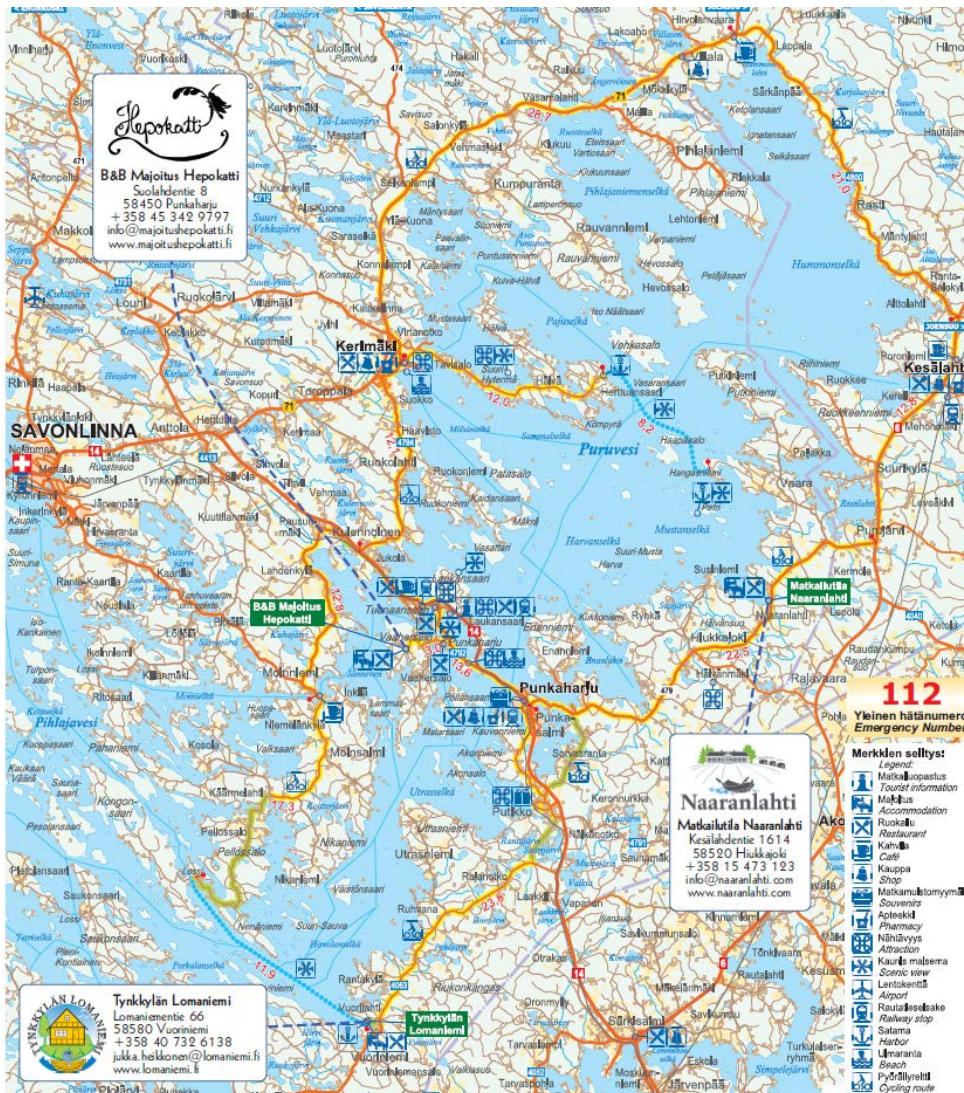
Hepokatti

B&B Majoitus Hepokatti
Suolahdentie 8
58450 Punkaharju
+358 45 342 9797
info@majoitushepokatti.fi
www.majoitushepokatti.fi

Naaranlahti

Matkailutila Naaranlahti
Kesälahdentie 1614
58520 Hiukkajoki
+358 15 473 123
info@naaranlahti.com
www.naaranlahti.com

TYNKKYLÄN LOMANIEMI

Tynkkylän Lomaniemi
Lomaniementie 66
58580 Vuoriniemi
+358 40 732 6138
jukka.heikkonen@lomaniemi.fi
www.lomaniemi.fi

B&B Majoitus Hepokatti

Matkailutila Naaranlahti

Tynkkylän Lomaniemi

112
Yleinen hätänumero
Emergency Number

Merkkien selitys:
Legend:
Matkailuopastus
Tourist information
Majoitus
Accommodation
Ruokailu
Restaurant
Kahvila
Café
Kauppa
Shop
Matkamuistomyymälä
Souvenirs
Apteekki
Pharmacy
Nähtävyys
Attraction
Kaunis maisema
Scenic view
Lentokenttä
Airport
Rautatieasema
Railway stop
Satama
Harbor
Uimaranta
Beach
Pyöräilyreitti
Cycling route

SAVONLINNA
Kerimäki
Punkaharju
Kesälahti
Puruvesi
Pihlajavesi
Hummonselkä
Vinnilahti
Antinpelto
Makkola
Louhi
Ruokolahti
Vilamäki
Kurkimäki
Anttola
Savonsuo
Toroppala
Rinkilä
Haapala
Nojanmaa
Kyrönniemi
Inkerilä
Järvenpää
Kaupinsaari
Suuri-Simuna
Ranta
Kaartila
Kuuttilanmäki
Tynkkylänjärvi
Pihlajalahti
Suuri-Vehkajärvi
Yläkuona
Saraselkä
Korpijärvi
Pihlajaniemi
Vehkasalo
Herttuansaari
Haapasalo
Hangassaari
Mustanselkä
Harvanselkä
Sammalselkä
Laukansaari
Vaaranlahti
Enanniemi
Hiukkajoki
Naaranlahti
Rajavaara
Punkasalmi
Sorvasranta
Keronnurkka
Putikko
Utrasniemi
Laukkala
Vapaala
Oravi
Kongonsaari
Pellossalo
Sorsasaari
Saukonsaari
Nenäniemi
Ruhtiala
Ranlakylä
Vuoriniemi
Tarvasjärvi
Särkisalmi
Moskuu
Järvenpää
Eskola
Tönkkävaara
Rautalahti
Kesusmaa
Sukkula
Simpelejärvi
Sieraniemi
Lappala
Särkänpää
Hirvolanvaara
Kaukaa
Lakoaho
Mikkola
Vasarala
Kukkuu
Salonkylä
Kumpuranta
Rauvanniemi
Lehtoniemi
Rekkola
Heinoniemi
Rasti
Ruokkee
Putkiniemi
Vaara
Purujärvi
Sulkava
Lossi
Ala-Kuona
Kirkkoniemi
Suuri-Sauva
Väistönsaari
Akonpohja
Hepola
Tilkka
Niittylahti
Matarsaari
Kulennoinen
Sulkavanniemi
Utraselkä
Tuunaansaari
Lahdenkylä
Pausumäki
Vehmaa
Ruokoniemi
Palasalo
Kaidansaari
Mäkrä
Suuri-Musta
Harva
Susiniemi
Ryhkä
Hirvola
Vasaransaari
Kömpyrä
Petri
Kuuva-Hävlä
Pajuselkä
Mustasaari
Häklä
Suuri Hytermä
Tavilalo
Virtanotko
Suokko
Haavisto
Runkolahti
Kellarpelto
Anttola
Rautalampi
Oronmylly
Otrakas
Tarvasniemi
Vilkkilä
Rukkilinna
Kesälahti
Alltolahti
Ranta-Sakkyla
Hautalampi
Jasemi
12.0
12.7
12.8
8.2
22.5
13.6
3.0
17.3
11.9
23.8
21.0
28.7
12.3
14
71
471
474
479
4794
4792
4712
4053
6
4040